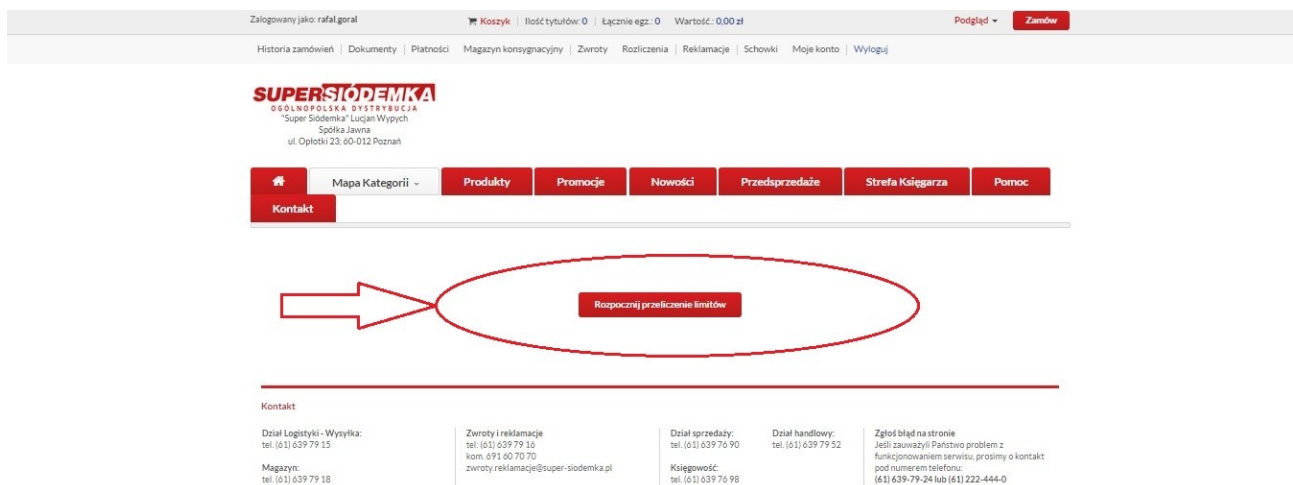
Zalogowany jako: rafal.goral | Koszyk | Ilość tytułów: 0 | Łącznie egz.: 0 | Wartość: 0,00 zł | Podgląd | Zamów

Historia zamówień | Dokumenty | Płatności | Magazyn konsygnacyjny | Zwroty | Rozliczenia | Reklamacje | Schowki | Moje konto | Wyloguj

SUPER SIÓDEMKA
OGÓLNOPOLSKA DYSTRYBUCJA
"Super Siódemka" Lucjan Wypych
Spółka Jawna
ul. Opłotki 23; 60-012 Poznań

Mapa Kategorii | Produkty | Promocje | Nowości | Przedsprzedaże | Strefa Księgarza | Pomoc | Kontakt

Rozpocznij przeliczenie limitów

Kontakt

Dział Logistyki - Wysyłka:
tel. (61) 639 79 15

Magazyn:
tel. (61) 639 79 18

Zwroty i reklamacje
tel: (61) 639 79 16
kom. 691 60 70 70
zwroty.reklamacje@super-siodemka.pl

Dział sprzedaży:
tel. (61) 639 76 90

Księgowość:
tel. (61) 639 76 98

Dział handlowy:
tel. (61) 639 79 52

Zgłoś błąd na stronie
Jeśli zauważyli Państwo problem z funkcjonowaniem serwisu, prosimy o kontakt pod numerem telefonu:
(61) 639-79-24 lub (61) 222-444-0